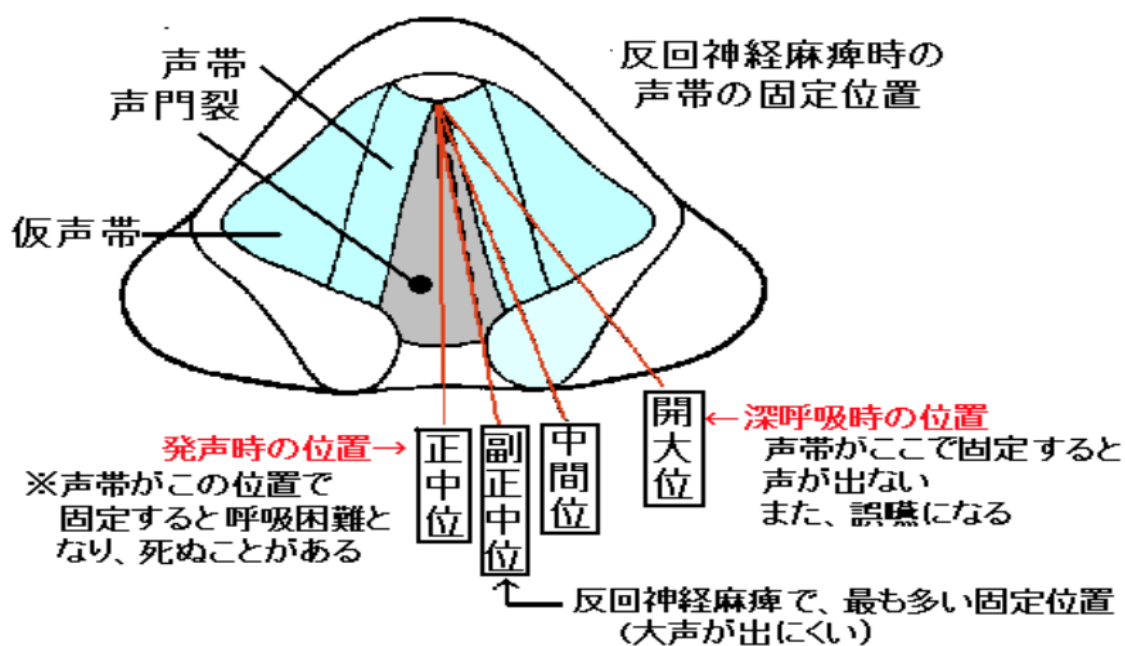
声帯
声門裂

反回神経麻痺時の
声帯の固定位置

仮声帯

発声時の位置→
※声帯がこの位置で固定すると呼吸困難となり、死ぬことがある

正中位

副正中位

中間位

開大位

←深呼吸時の位置
声帯がここで固定すると声が出ない
また、誤嚥になる

反回神経麻痺で、最も多い固定位置
(大声が出にくい)